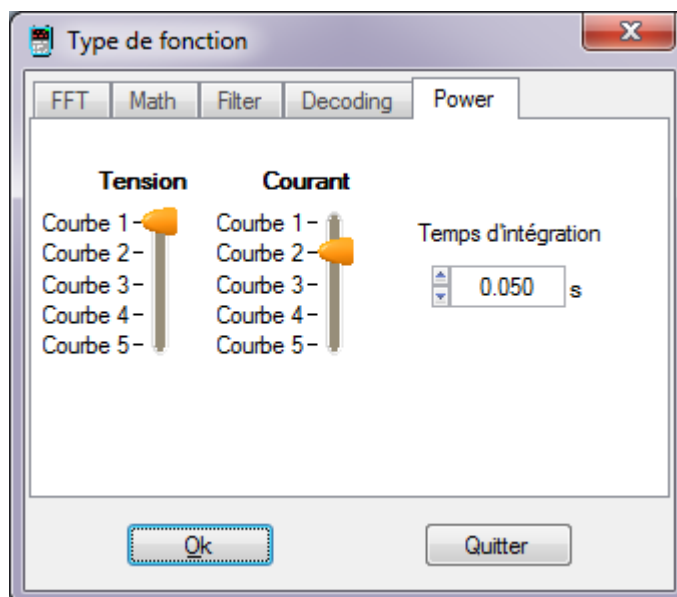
Type de fonction

FFT | Math | Filter | Decoding | Power

Tension
Courbe 1
Courbe 2
Courbe 3
Courbe 4
Courbe 5

Courant
Courbe 1
Courbe 2
Courbe 3
Courbe 4
Courbe 5

Temps d'intégration
0.050 s

Ok
Quitter